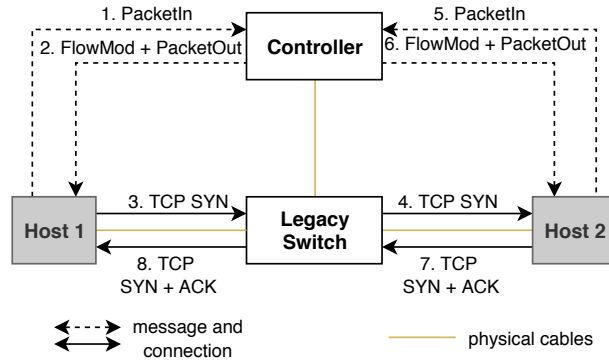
1. PacketIn

5. PacketIn

2. FlowMod + PacketOut

Controller

6. FlowMod + PacketOut

3. TCP SYN

4. TCP SYN

Host 1

Legacy Switch

Host 2

8. TCP SYN + ACK

7. TCP SYN + ACK

message and connection

physical cables